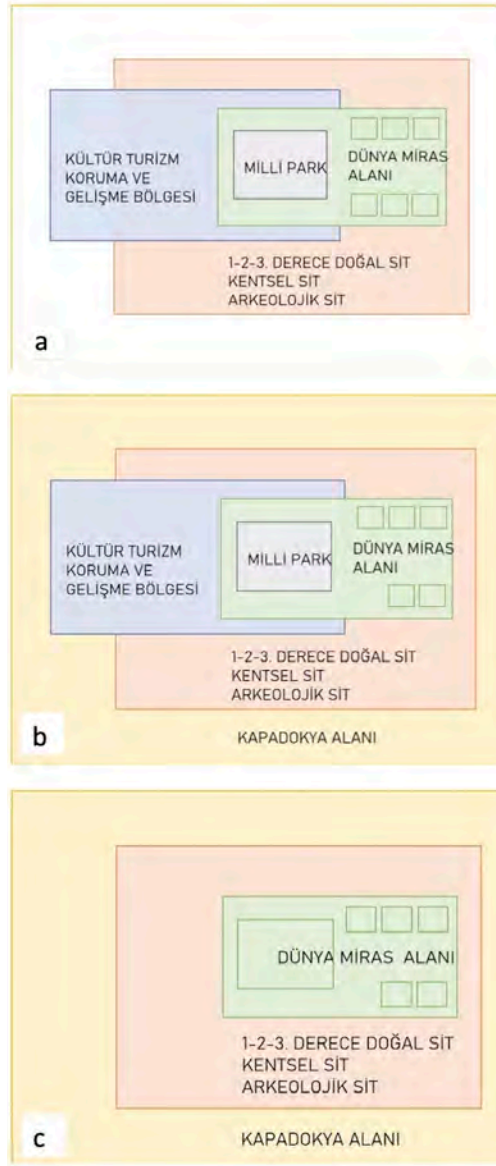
KÜLTÜR TURİZM KORUMA VE GELİŞME BÖLGESİ

MİLLİ PARK

DÜNYA MİRAS ALANI

1-2-3. DERECE DOĞAL SİT
KENTSEL SİT
ARKEOLOJİK SİT

a

KÜLTÜR TURİZM KORUMA VE GELİŞME BÖLGESİ

MİLLİ PARK

DÜNYA MİRAS ALANI

1-2-3. DERECE DOĞAL SİT
KENTSEL SİT
ARKEOLOJİK SİT

b

KAPADOKYA ALANI

DÜNYA MİRAS ALANI

1-2-3. DERECE DOĞAL SİT
KENTSEL SİT
ARKEOLOJİK SİT

c

KAPADOKYA ALANI